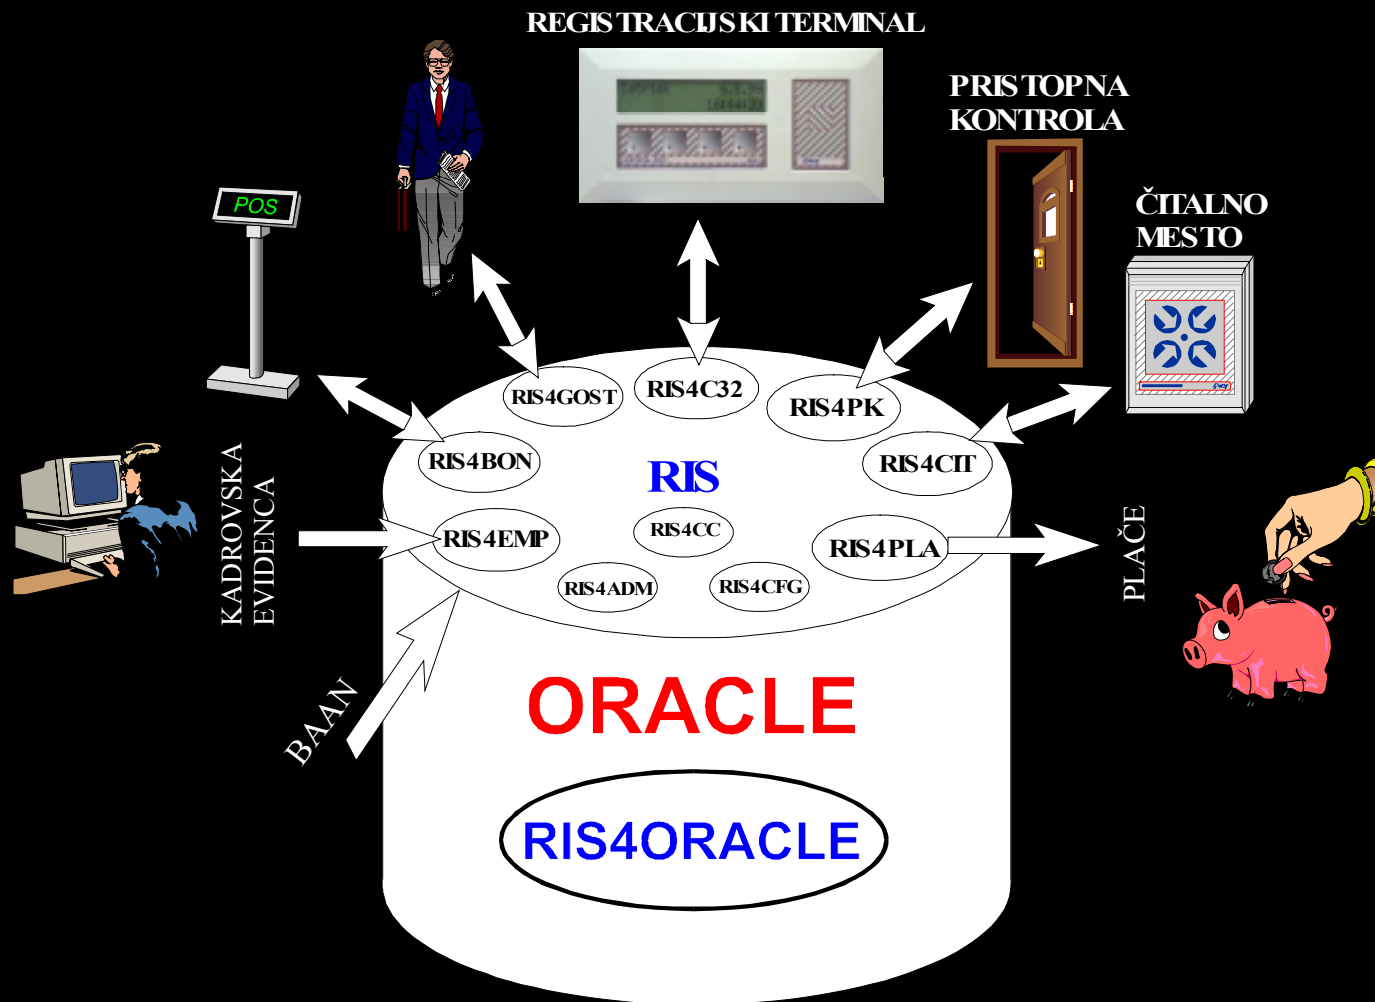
REGISTRACIJSKI TERMINAL

PRISTOPNA KONTROLA

ČITALNO MESTO

POS

RIS4GOST

RIS4C32

RIS4PK

RIS4BON

RIS

RIS4CIT

KADROVSKA EVIDENCA

RIS4EMP

RIS4CC

RIS4PLA

PLAČE

RIS4ADM

RIS4CFG

BAAN

ORACLE

RIS4ORACLE